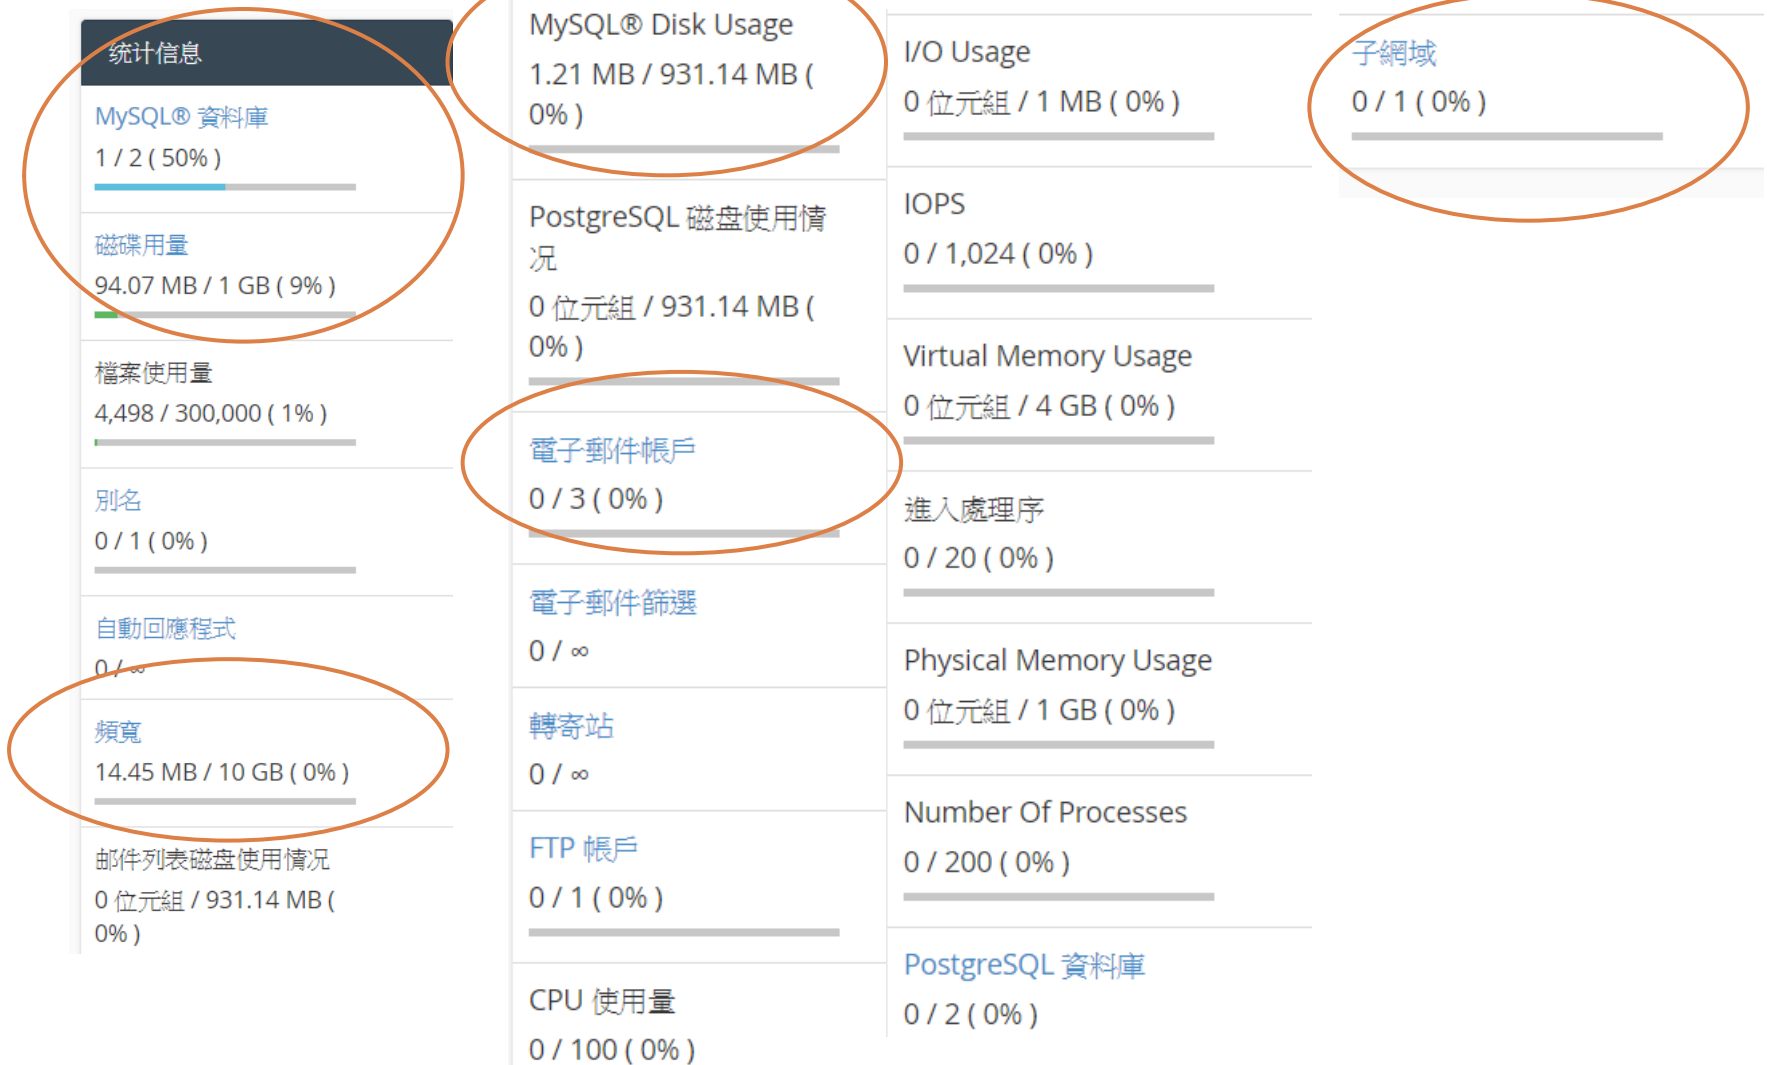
统计信息

MySQL® 資料庫
1 / 2 ( 50% )

磁碟用量
94.07 MB / 1 GB ( 9% )

檔案使用量
4,498 / 300,000 ( 1% )

別名
0 / 1 ( 0% )

自動回應程式
0 / ∞

頻寬
14.45 MB / 10 GB ( 0% )

郵件列表磁盘使用情况
0 位元組 / 931.14 MB ( 0% )

MySQL® Disk Usage
1.21 MB / 931.14 MB ( 0% )

PostgreSQL 磁盘使用情况
0 位元組 / 931.14 MB ( 0% )

電子郵件帳戶
0 / 3 ( 0% )

電子郵件篩選
0 / ∞

轉寄站
0 / ∞

FTP 帳戶
0 / 1 ( 0% )

CPU 使用量
0 / 100 ( 0% )

I/O Usage
0 位元組 / 1 MB ( 0% )

IOPS
0 / 1,024 ( 0% )

Virtual Memory Usage
0 位元組 / 4 GB ( 0% )

進入處理序
0 / 20 ( 0% )

Physical Memory Usage
0 位元組 / 1 GB ( 0% )

Number Of Processes
0 / 200 ( 0% )

PostgreSQL 資料庫
0 / 2 ( 0% )

子網域
0 / 1 ( 0% )